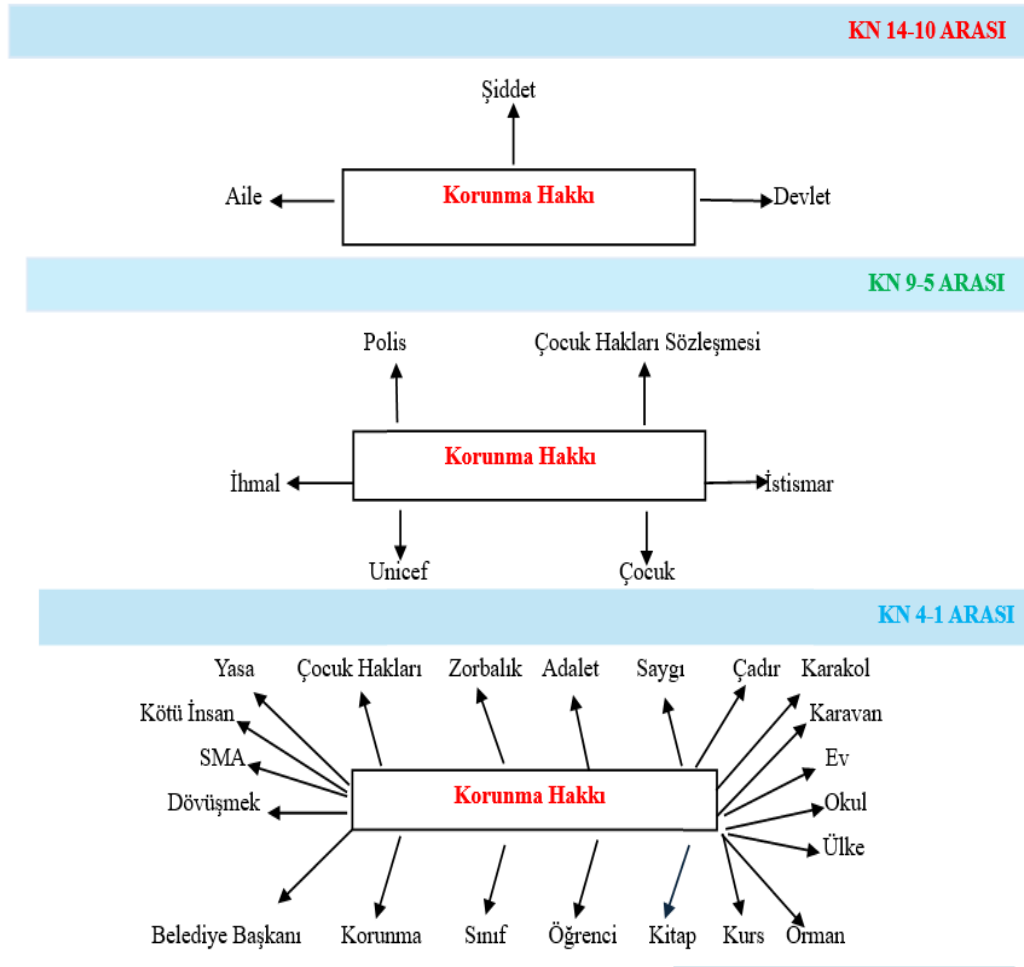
KN 14-10 ARASI

Şiddet

Aile

Korunma Hakkı

Devlet

KN 9-5 ARASI

Polis

Çocuk Hakları Sözleşmesi

İhmal

Korunma Hakkı

İstismar

Unicef

Çocuk

KN 4-1 ARASI

Yasa

Çocuk Hakları

Zorbalık

Adalet

Saygı

Çadır

Karakol

Kötü İnsan

Karavan

SMA

Ev

Dövüşmek

Korunma Hakkı

Okul

Ülke

Belediye Başkanı

Korunma

Sınıf

Öğrenci

Kitap

Kurs

Orman